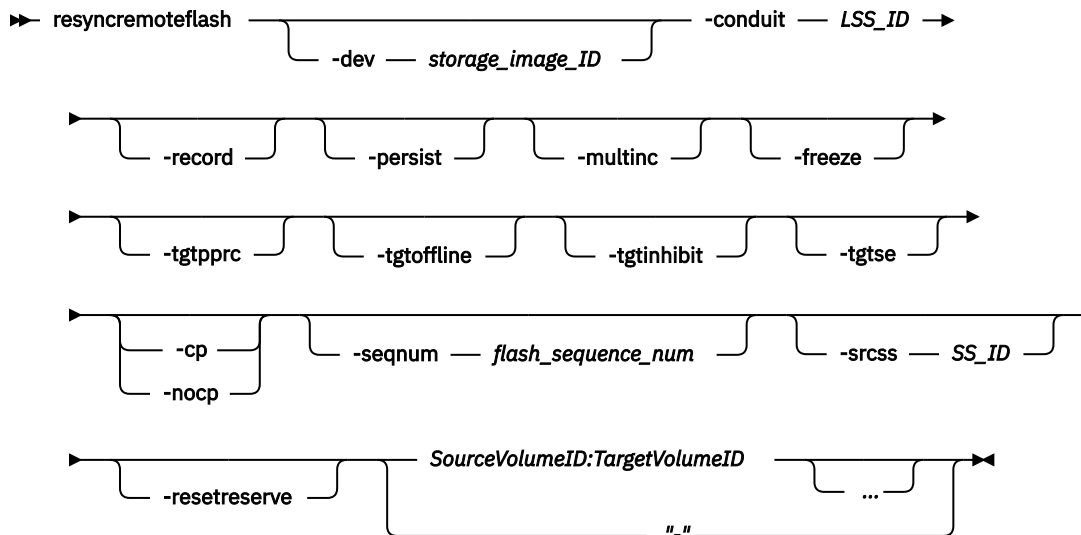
resyncremoteflash -dev storage_image_ID -conduit LSS_ID

-record -persist -multinc -freeze

-tgtpprc -tgtoffline -tgtinhibit -tgtse

-cp -nocp -seqnum flash_sequence_num -srcss SS_ID

-resetreserve SourceVolumeID:TargetVolumeID ... "-"